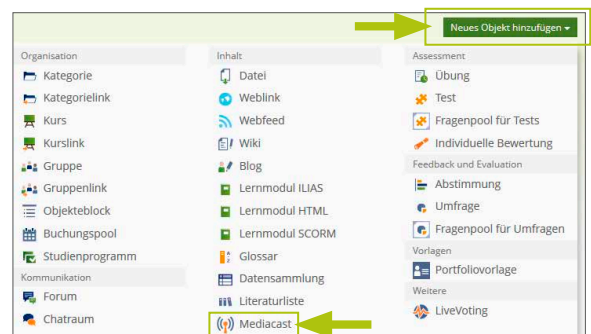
Neues Objekt hinzufügen ▾

Organisation
Kategorie
Kategorielink
Kurs
Kurslink
Gruppe
Gruppenlink
Objekteblock
Buchungspool
Studienprogramm

Kommunikation
Forum
Chatraum

Inhalt
Datei
Weblink
Webfeed
Wiki
Blog
Lernmodul ILIAS
Lernmodul HTML
Lernmodul SCORM
Glossar
Datensammlung
Literaturliste
Mediacast

Assessment
Übung
Test
Fragenpool für Tests
Individuelle Bewertung

Feedback und Evaluation
Abstimmung
Umfrage
Fragenpool für Umfragen

Vorlagen
Portfoliovorlage

Weitere
LiveVoting